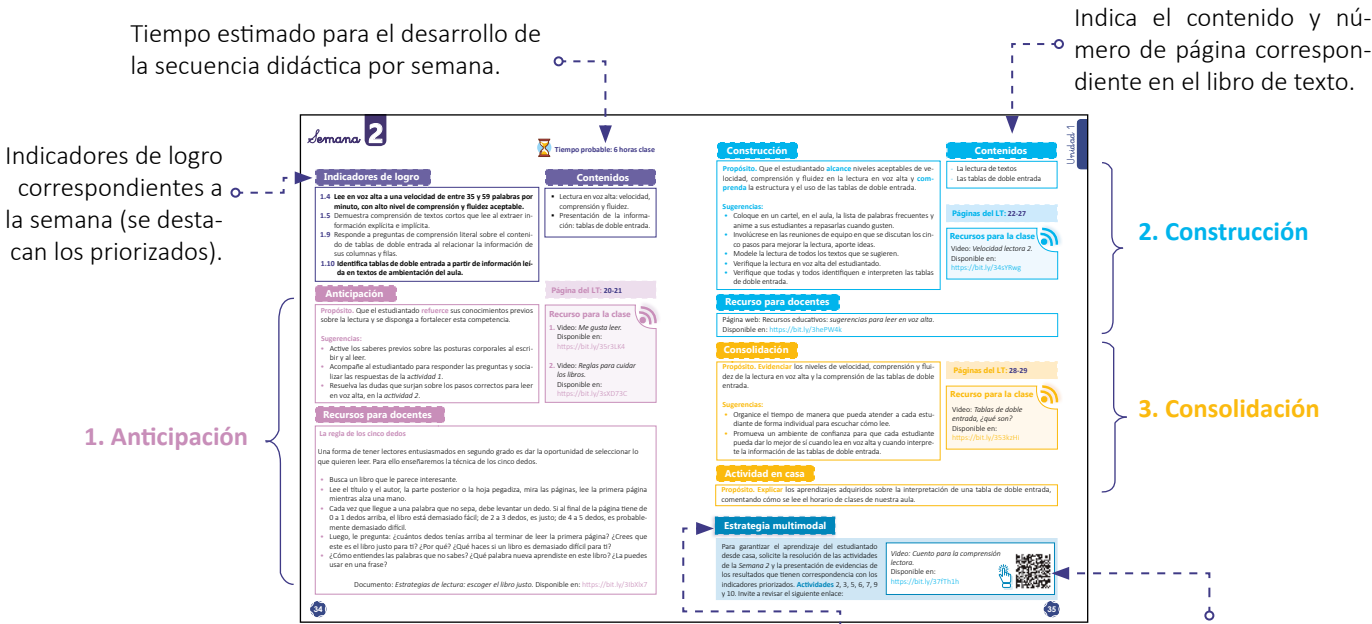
Tiempo estimado para el desarrollo de la secuencia didáctica por semana.

Indica el contenido y número de página correspondiente en el libro de texto.

Indicadores de logro correspondientes a la semana (se destacan los priorizados).

Semana 2

Tiempo probable: 6 horas clase

Indicadores de logro

1.4 Lee en voz alta a una velocidad de entre 35 y 59 palabras por minuto, con alto nivel de comprensión y fluidez aceptable.
1.5 Demuestra comprensión de textos cortos que lee al extraer información explícita e implícita.
1.9 Responde a preguntas de comprensión literal sobre el contenido de tablas de doble entrada al relacionar la información de sus columnas y filas.
1.10 Identifica tablas de doble entrada a partir de información leída en textos de ambientación del aula.

Contenidos

• Lectura en voz alta: velocidad, comprensión y fluidez.
• Presentación de la información: tablas de doble entrada.

Anticipación

Propósito. Que el estudiantado refuerce sus conocimientos previos sobre la lectura y se disponga a fortalecer esta competencia.

Sugerencias:
• Active los saberes previos sobre las posturas corporales al escribir y al leer.
• Acompañe al estudiantado para responder las preguntas y socializar las respuestas de la actividad 1.
• Resuelva las dudas que surjan sobre los pasos correctos para leer en voz alta, en la actividad 2.

Página del LT: 20-21

Recurso para la clase
1. Video: Me gusta leer. Disponible en: https://bit.ly/35r3LK4
2. Video: Reglas para cuidar los libros. Disponible en: https://bit.ly/3sXD73C

Recursos para docentes

La regla de los cinco dedos

Una forma de tener lectores entusiasmados en segundo grado es dar la oportunidad de seleccionar lo que quieren leer. Para ello enseñaremos la técnica de los cinco dedos.

• Busca un libro que le parece interesante.
• Lee el título y el autor, la parte posterior o la hoja pegadiza, mira las páginas, lee la primera página mientras alza una mano.
• Cada vez que llegue a una palabra que no sepa, debe levantar un dedo. Si al final de la página tiene de 0 a 1 dedos arriba, el libro está demasiado fácil; de 2 a 3 dedos, es justo; de 4 a 5 dedos, es probablemente demasiado difícil.
• Luego, le pregunta: ¿cuántos dedos tenías arriba al terminar de leer la primera página? ¿Crees que este es el libro justo para ti? ¿Por qué? ¿Qué haces si un libro es demasiado difícil para ti?
• ¿Cómo entiendes las palabras que no sabes? ¿Qué palabra nueva aprendiste en este libro? ¿La puedes usar en una frase?

Documento: Estrategias de lectura: escoger el libro justo. Disponible en: https://bit.ly/3lbXlx7

34

1. Anticipación

Construcción

Propósito. Que el estudiantado alcance niveles aceptables de velocidad, comprensión y fluidez en la lectura en voz alta y comprenda la estructura y el uso de las tablas de doble entrada.

Sugerencias:
• Coloque en un cartel, en el aula, la lista de palabras frecuentes y anime a sus estudiantes a repasarlas cuando gusten.
• Involúcrese en las reuniones de equipo en que se discutan los cinco pasos para mejorar la lectura, aporte ideas.
• Modele la lectura de todos los textos que se sugieren.
• Verifique la lectura en voz alta del estudiantado.
• Verifique que todas y todos identifiquen e interpreten las tablas de doble entrada.

Contenidos

La lectura de textos
Las tablas de doble entrada

Unidad 1

Páginas del LT: 22-27

Recurso para la clase
Video: Velocidad lectora 2.
Disponible en: https://bit.ly/34sYRwg

2. Construcción

Recurso para docentes

Página web: Recursos educativos: sugerencias para leer en voz alta.
Disponible en: https://bit.ly/3hePW4k

Consolidación

Propósito. Evidenciar los niveles de velocidad, comprensión y fluidez de la lectura en voz alta y la comprensión de las tablas de doble entrada.

Sugerencias:
• Organice el tiempo de manera que pueda atender a cada estudiante de forma individual para escuchar cómo lee.
• Promueva un ambiente de confianza para que cada estudiante pueda dar lo mejor de sí cuando lea en voz alta y cuando interprete la información de las tablas de doble entrada.

Páginas del LT: 28-29

Recurso para la clase
Video: Tablas de doble entrada, ¿qué son?
Disponible en: https://bit.ly/3S3kzHi

3. Consolidación

Actividad en casa

Propósito. Explicar los aprendizajes adquiridos sobre la interpretación de una tabla de doble entrada, comentando cómo se lee el horario de clases de nuestra aula.

Estrategia multimodal

Para garantizar el aprendizaje del estudiantado desde casa, solicite la resolución de las actividades de la Semana 2 y la presentación de evidencias de los resultados que tienen correspondencia con los indicadores priorizados. Actividades 2, 3, 5, 6, 7, 9 y 10. Invite a revisar el siguiente enlace:

Video: Cuento para la comprensión lectora.
Disponible en: https://bit.ly/37fTh1h

35